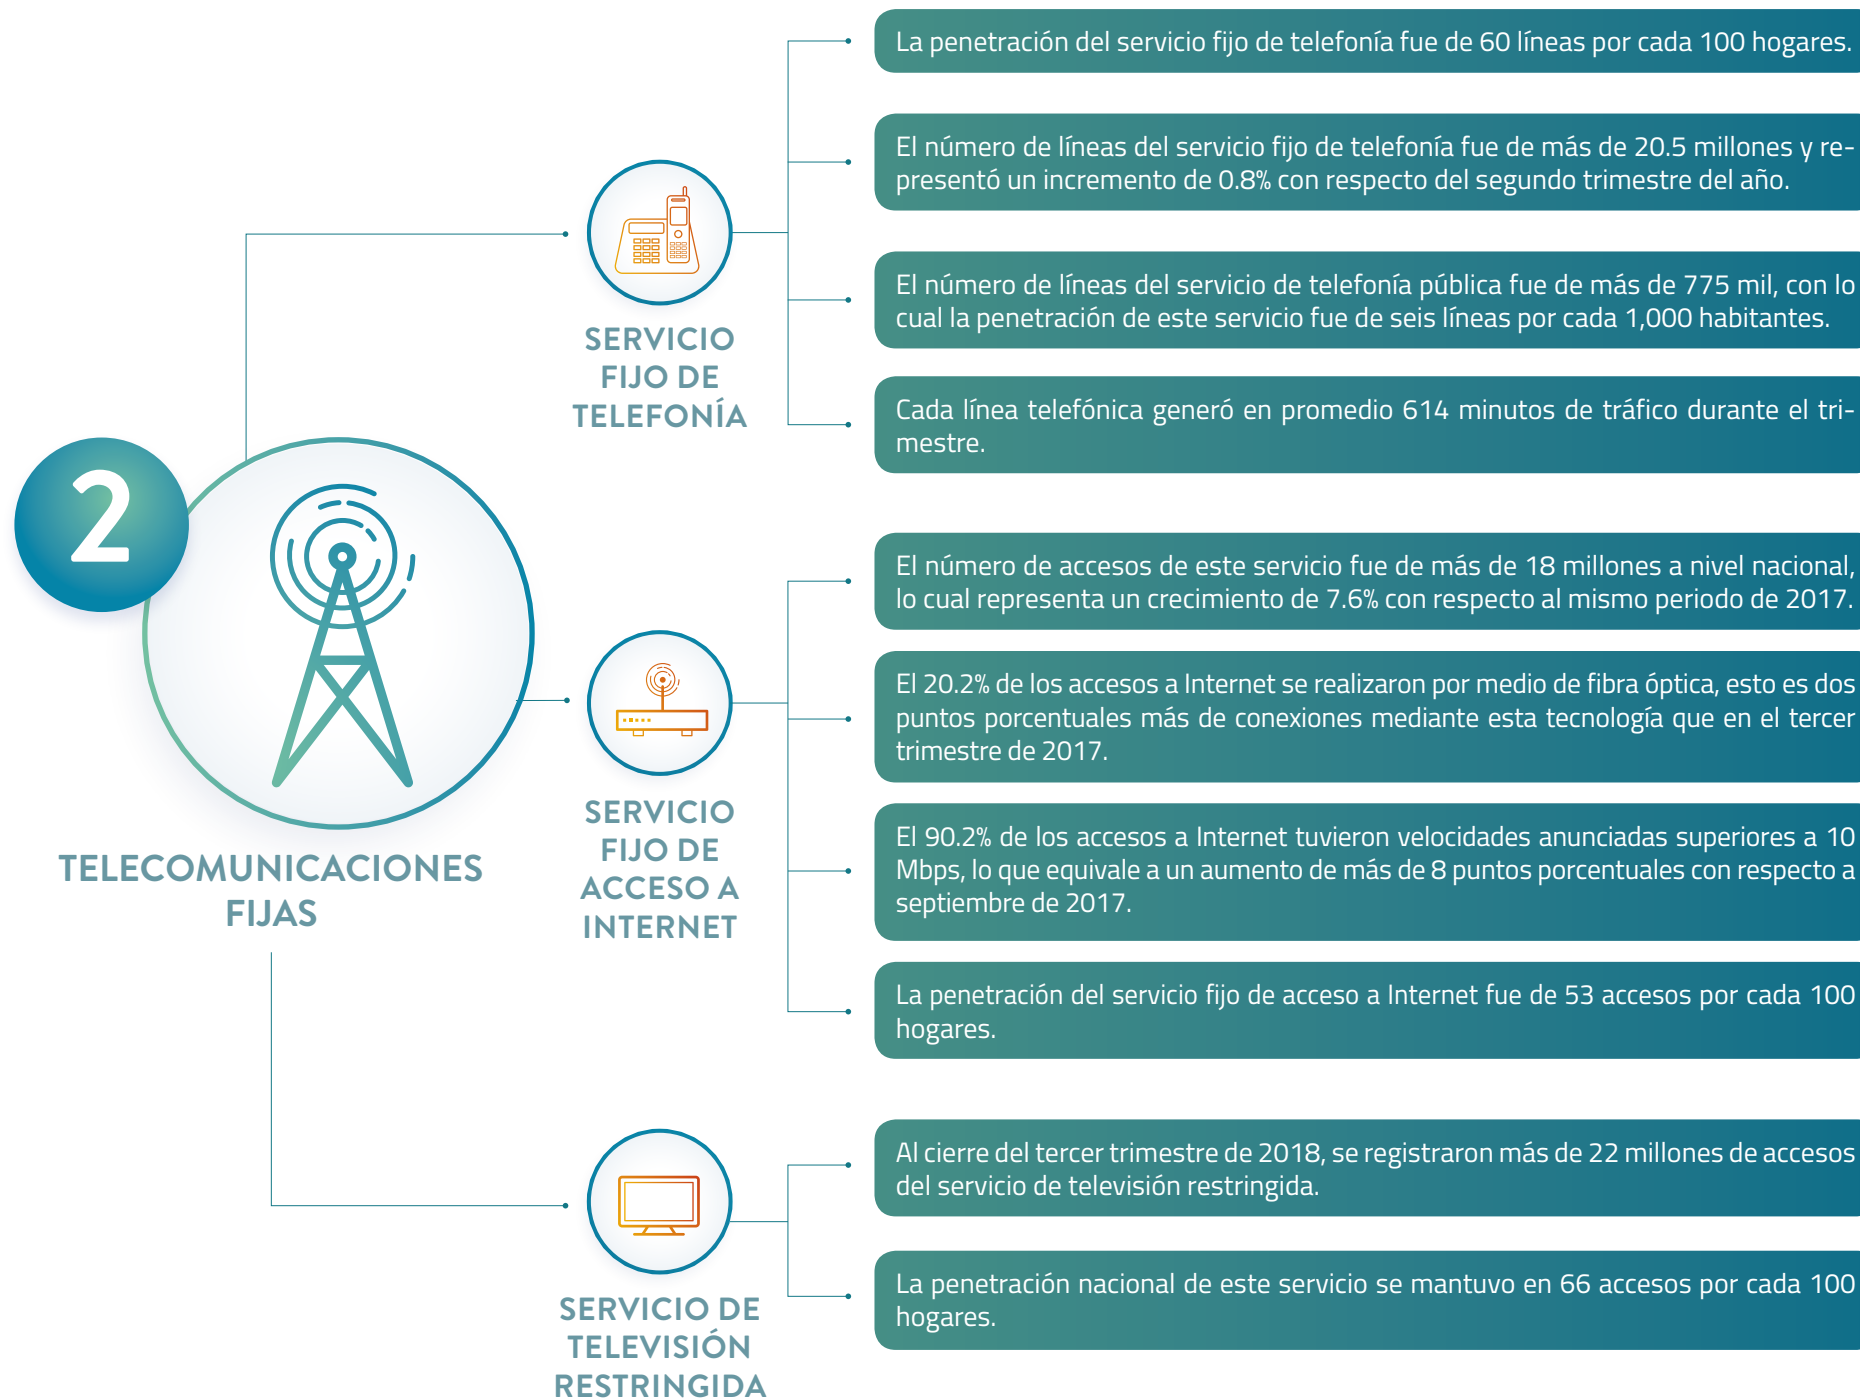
2

TELECOMUNICACIONES FIJAS

SERVICIO FIJO DE TELEFONÍA

La penetración del servicio fijo de telefonía fue de 60 líneas por cada 100 hogares.

El número de líneas del servicio fijo de telefonía fue de más de 20.5 millones y representó un incremento de 0.8% con respecto del segundo trimestre del año.

El número de líneas del servicio de telefonía pública fue de más de 775 mil, con lo cual la penetración de este servicio fue de seis líneas por cada 1,000 habitantes.

Cada línea telefónica generó en promedio 614 minutos de tráfico durante el trimestre.

SERVICIO FIJO DE ACCESO A INTERNET

El número de accesos de este servicio fue de más de 18 millones a nivel nacional, lo cual representa un crecimiento de 7.6% con respecto al mismo periodo de 2017.

El 20.2% de los accesos a Internet se realizaron por medio de fibra óptica, esto es dos puntos porcentuales más de conexiones mediante esta tecnología que en el tercer trimestre de 2017.

El 90.2% de los accesos a Internet tuvieron velocidades anunciadas superiores a 10 Mbps, lo que equivale a un aumento de más de 8 puntos porcentuales con respecto a septiembre de 2017.

La penetración del servicio fijo de acceso a Internet fue de 53 accesos por cada 100 hogares.

SERVICIO DE TELEVISIÓN RESTRINGIDA

Al cierre del tercer trimestre de 2018, se registraron más de 22 millones de accesos del servicio de televisión restringida.

La penetración nacional de este servicio se mantuvo en 66 accesos por cada 100 hogares.